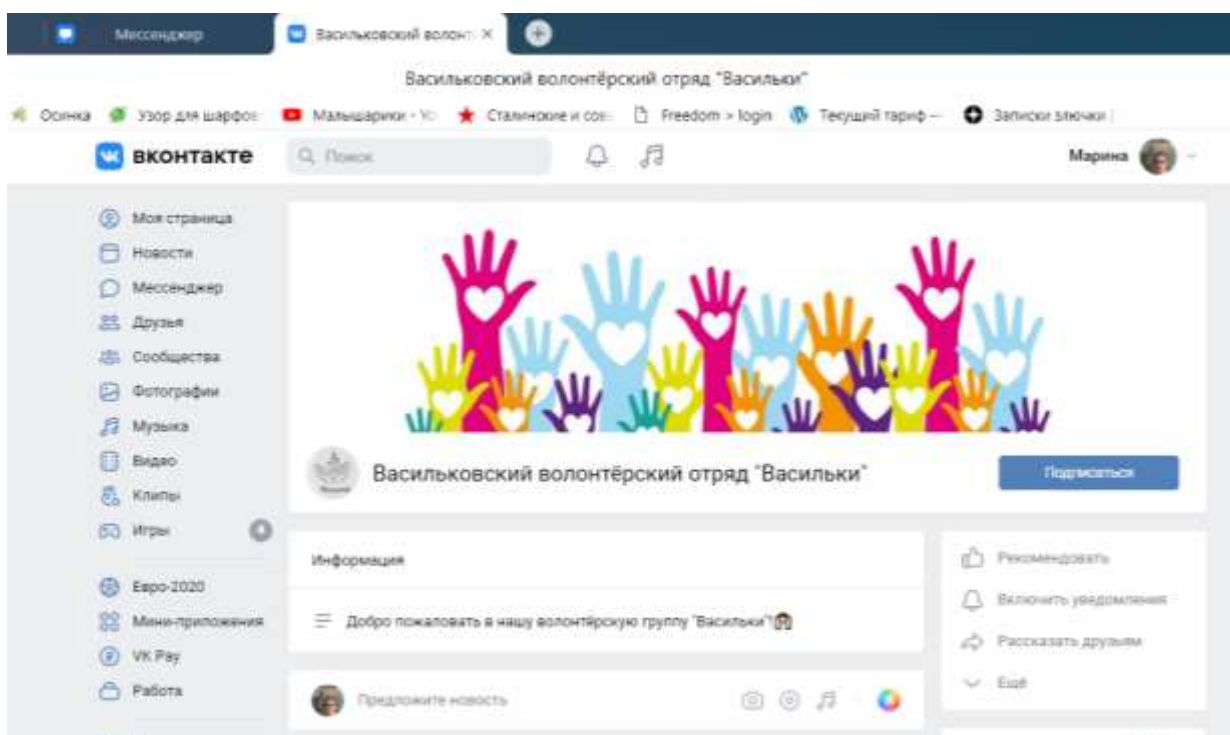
Мессенджер
Васильковский волонт ×

Васильковский волонтёрский отряд "Васильки"

Осинка Узор для шарфов Малышарики - Yo Сталинские и сов Freedom > login Текущий тариф — Записки злючки

вконтакте Поиск Марина

Моя страница
Новости
Мессенджер
Друзья
Сообщества
Фотографии
Музыка
Видео
Клипы
Игры
Евро-2020
Мини-приложения
VK Pay
Работа

Васильковский волонтёрский отряд "Васильки"

Подписаться

Информация

Добро пожаловать в нашу волонтёрскую группу "Васильки"!

Предложите новость

Рекомендовать
Включить уведомления
Рассказать друзьям
Ещё